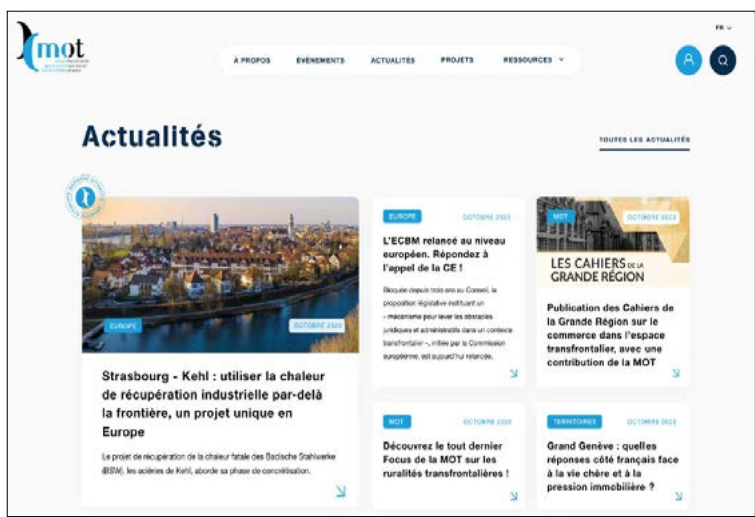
mot

FR

À PROPOS
ÉVÉNEMENTS
ACTUALITÉS
PROJETS
RESSOURCES

Actualités

TOUTES LES ACTUALITÉS

EUROPE
OCTOBRE 2023

Strasbourg - Kehl : utiliser la chaleur de récupération industrielle par-delà la frontière, un projet unique en Europe

Le projet de récupération de la chaleur fatale des Badische Stahlwerke (BSW), les aciéries de Kehl, aborde sa phase de concrétisation.

EUROPE
OCTOBRE 2023

L'ECBM relancé au niveau européen. Répondez à l'appel de la CE !

Bloquée depuis trois ans au Conseil, la proposition législative instituant un « mécanisme pour lever les obstacles juridiques et administratifs dans un contexte transfrontalier », initiée par la Commission européenne, est aujourd'hui relancée.

MOT
OCTOBRE 2023

LES CAHIERS DE LA GRANDE RÉGION

Publication des Cahiers de la Grande Région sur le commerce dans l'espace transfrontalier, avec une contribution de la MOT

MOT
OCTOBRE 2023

Découvrez le tout dernier Focus de la MOT sur les ruralités transfrontalières !

TERRITOIRES
OCTOBRE 2023

Grand Genève : quelles réponses côté français face à la vie chère et à la pression immobilière ?